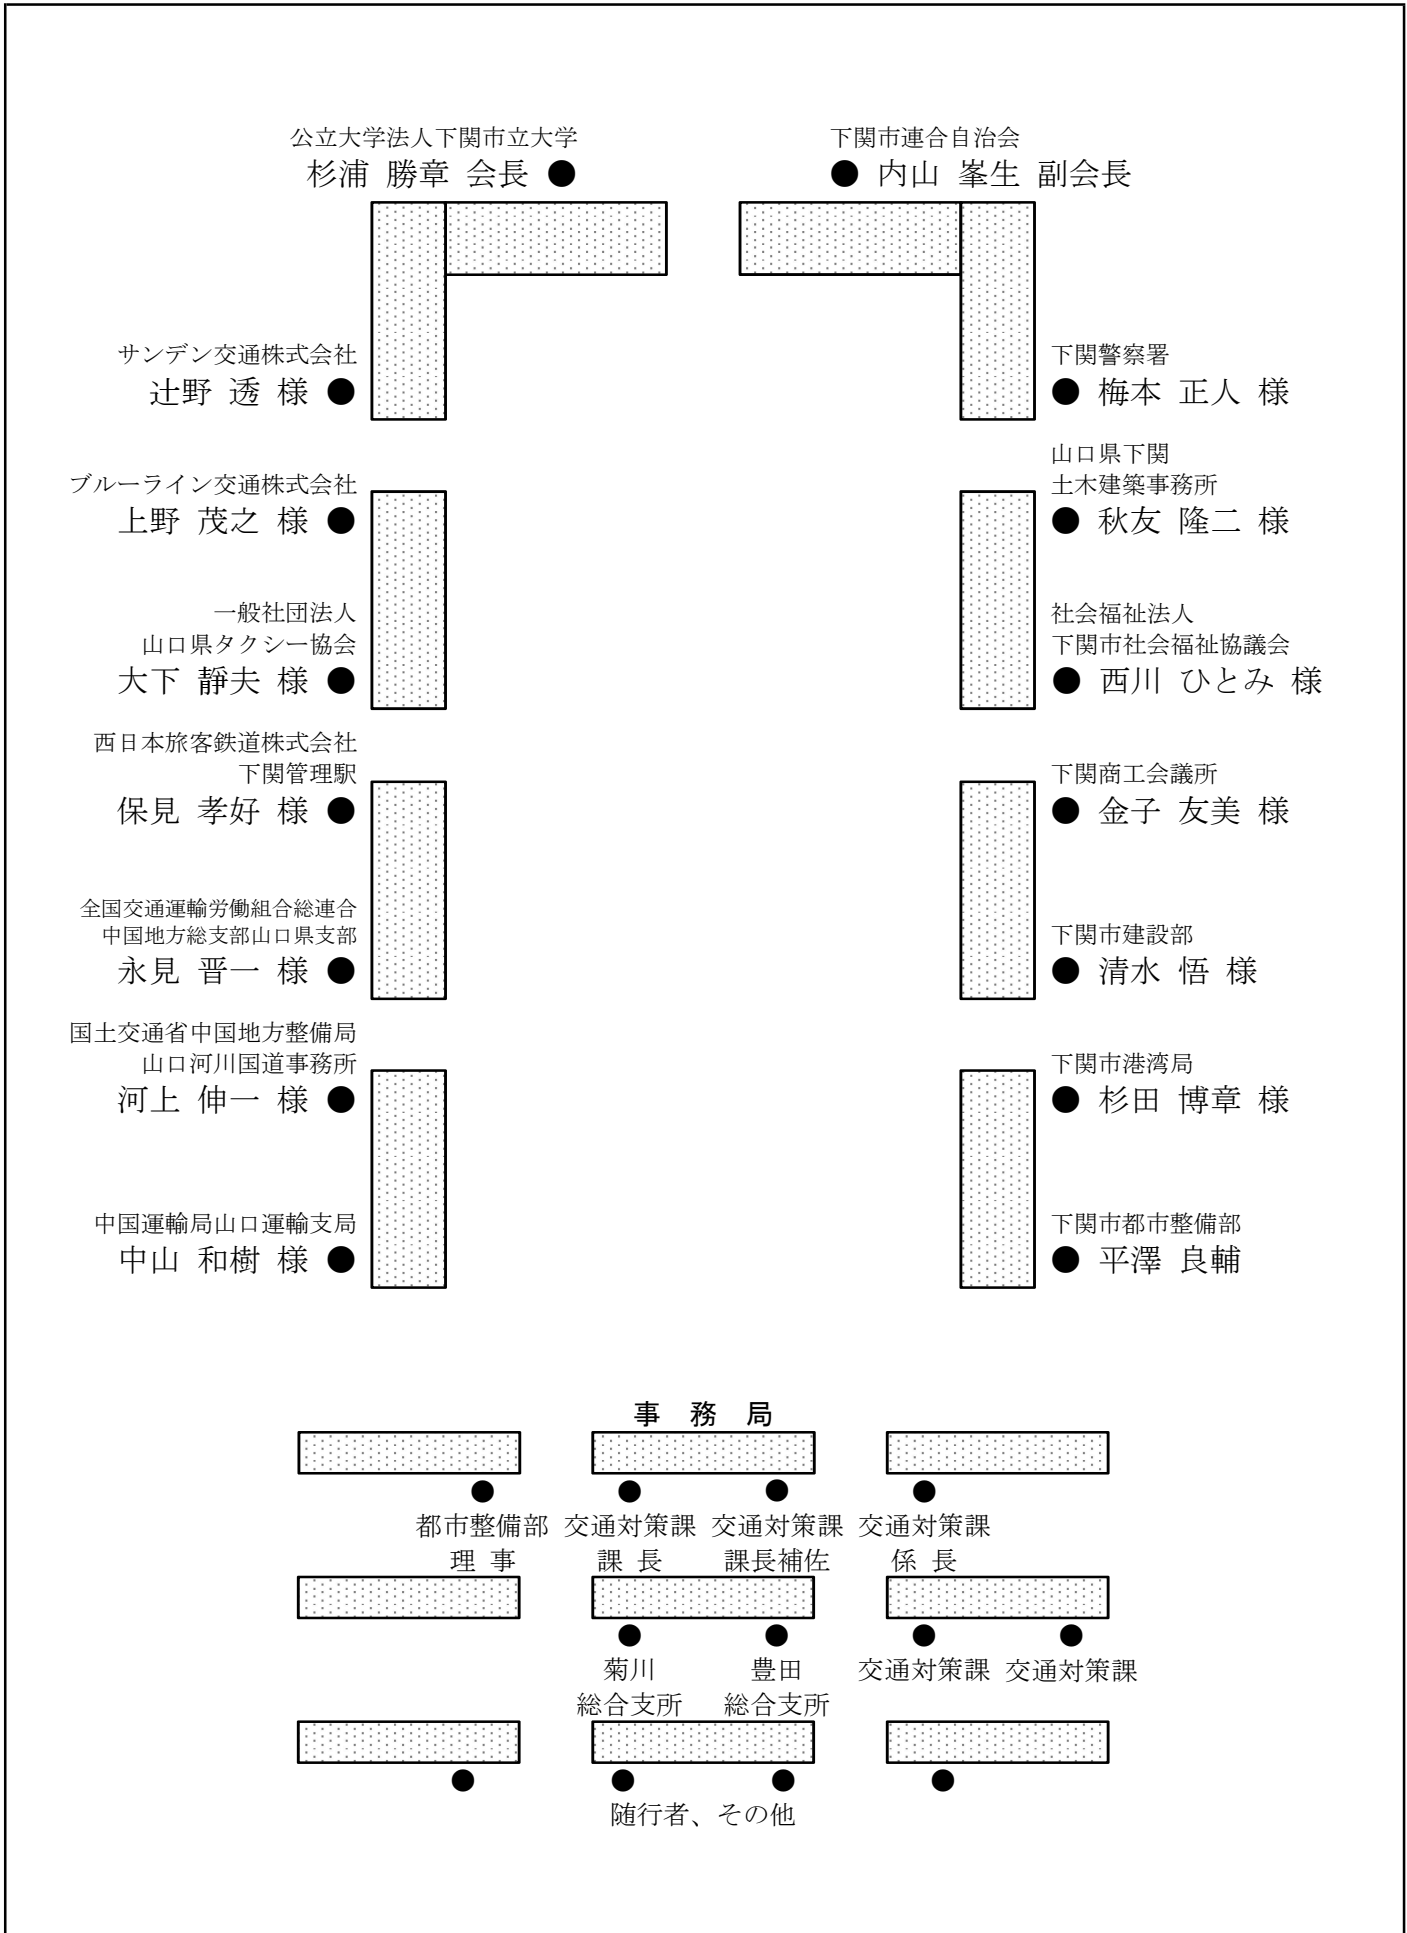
公立大学法人下関市立大学
杉浦 勝章 会長 ●

下関市連合自治会
● 内山 峯生 副会長

サンデン交通株式会社
辻野 透 様 ●

下関警察署
● 梅本 正人 様

ブルーライン交通株式会社
上野 茂之 様 ●

山口県下関
土木建築事務所
● 秋友 隆二 様

一般社団法人
山口県タクシー協会
大下 静夫 様 ●

社会福祉法人
下関市社会福祉協議会
● 西川 ひとみ 様

西日本旅客鉄道株式会社
下関管理駅
保見 孝好 様 ●

下関商工会議所
● 金子 友美 様

全国交通運輸労働組合総連合
中国地方総支部山口県支部
永見 晋一 様 ●

下関市建設部
● 清水 悟 様

国土交通省中国地方整備局
山口河川国道事務所
河上 伸一 様 ●

下関市港湾局
● 杉田 博章 様

中国運輸局山口運輸支局
中山 和樹 様 ●

下関市都市整備部
● 平澤 良輔

事 務 局

都市整備部
理 事

交通対策課
課 長

交通対策課
課長補佐

交通対策課
係 長

菊川
総合支所

豊田
総合支所

交通対策課

交通対策課

随行者、その他